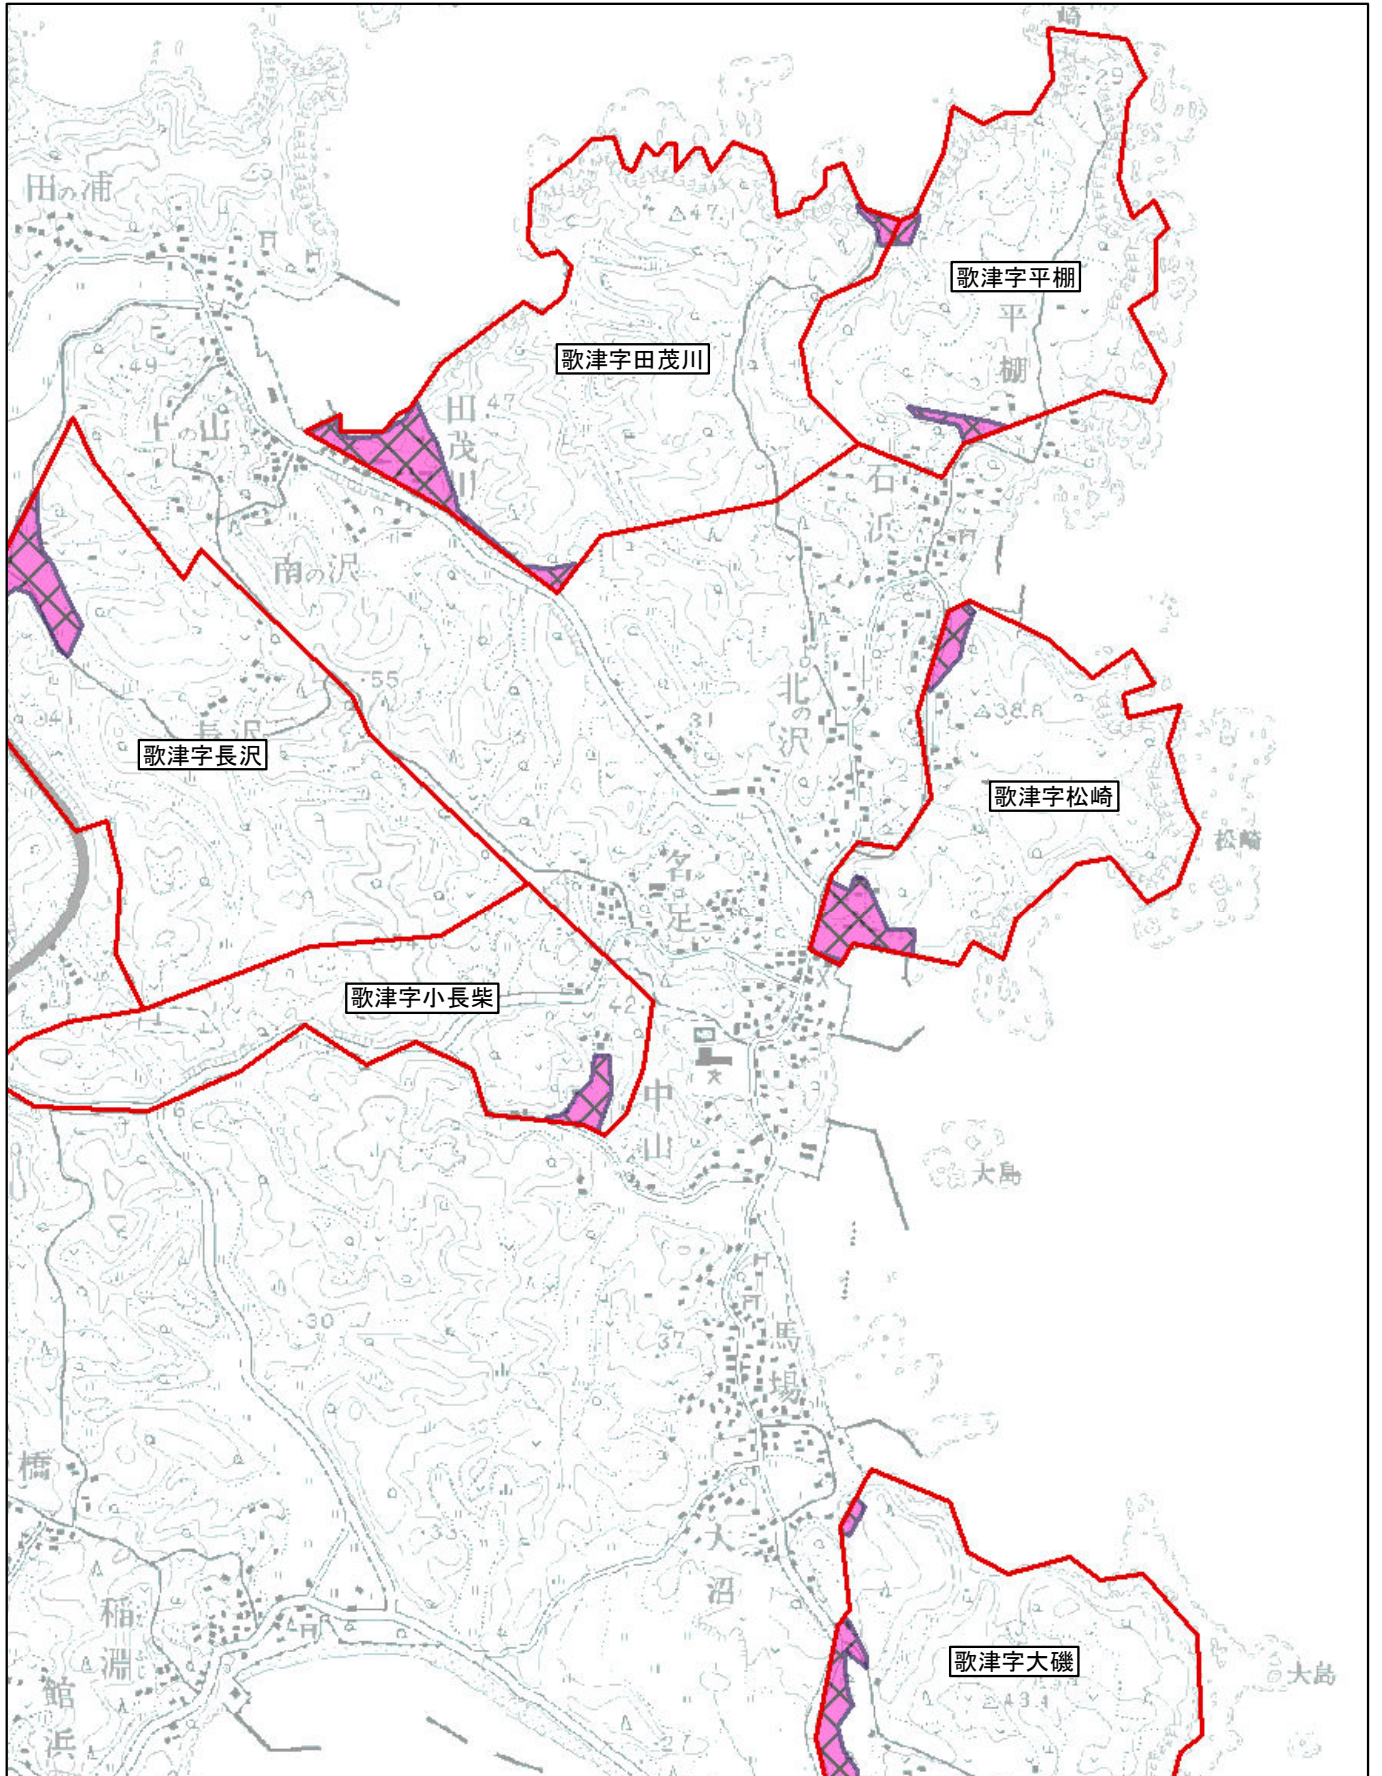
歌津字平棚
歌津字田茂川
歌津字長沢
歌津字松崎
歌津字小長柴
歌津字大磯
田の浦
上の山
南の沢
田
茂
川
平
棚
石
浜
北
の
沢
名
足
中
山
馬
場
大
沼
大島
松崎
稲
淵
館
浜
崎
△47.1
△38.8
△43.1
129
49
47
55
31
42
30
37
33